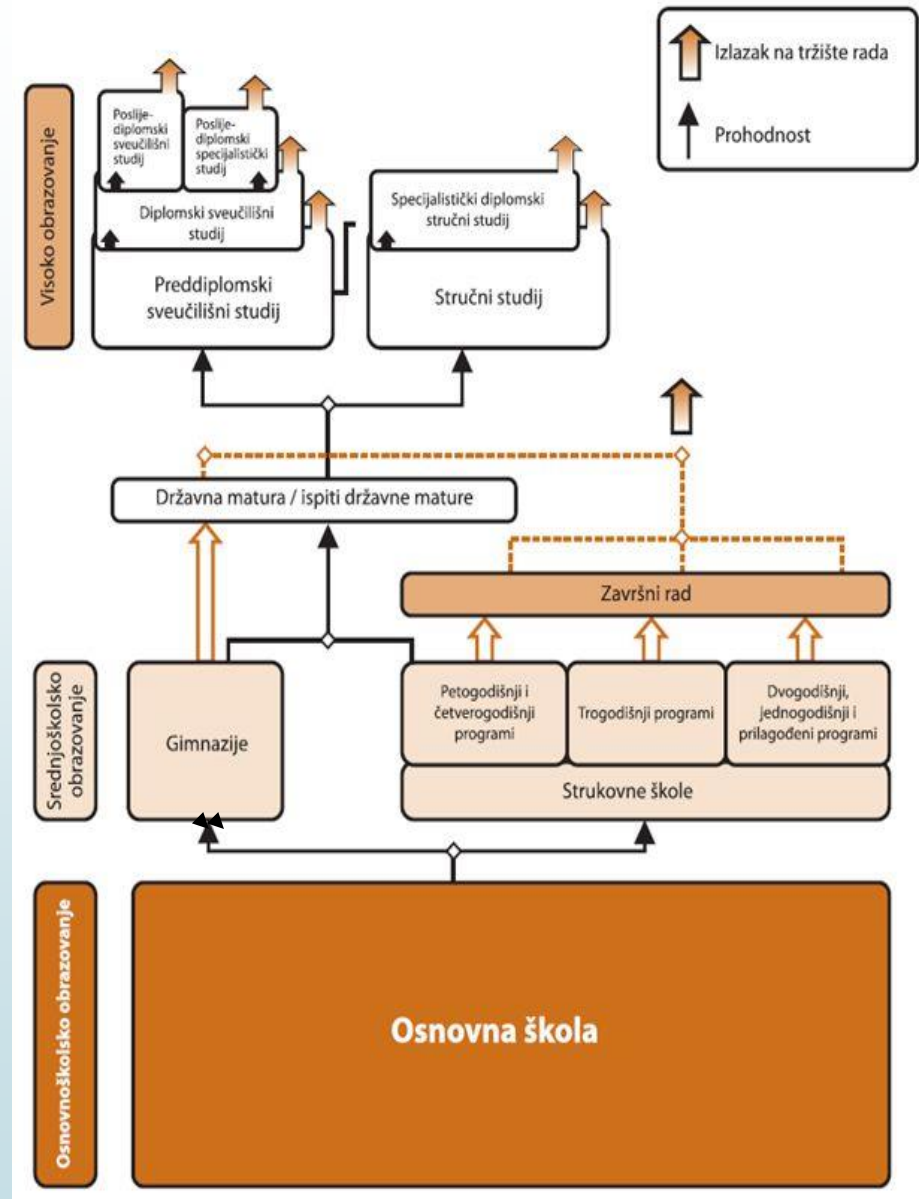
Izlazak na tržište rada

Prohodnost

Visoko obrazovanje

Poslijediplomski sveučilišni studij

Poslijediplomski specijalistički studij

Diplomski sveučilišni studij

Preddiplomski sveučilišni studij

Specijalistički diplomski stručni studij

Stručni studij

Državna matura / ispiti državne mature

Završni rad

Srednjoškolsko obrazovanje

Gimnazije

Petogodišnji i četverogodišnji programi

Trogodišnji programi

Dvogodišnji, jednogodišnji i prilagođeni programi

Strukovne škole

Osnovnoškolsko obrazovanje

Osnovna škola